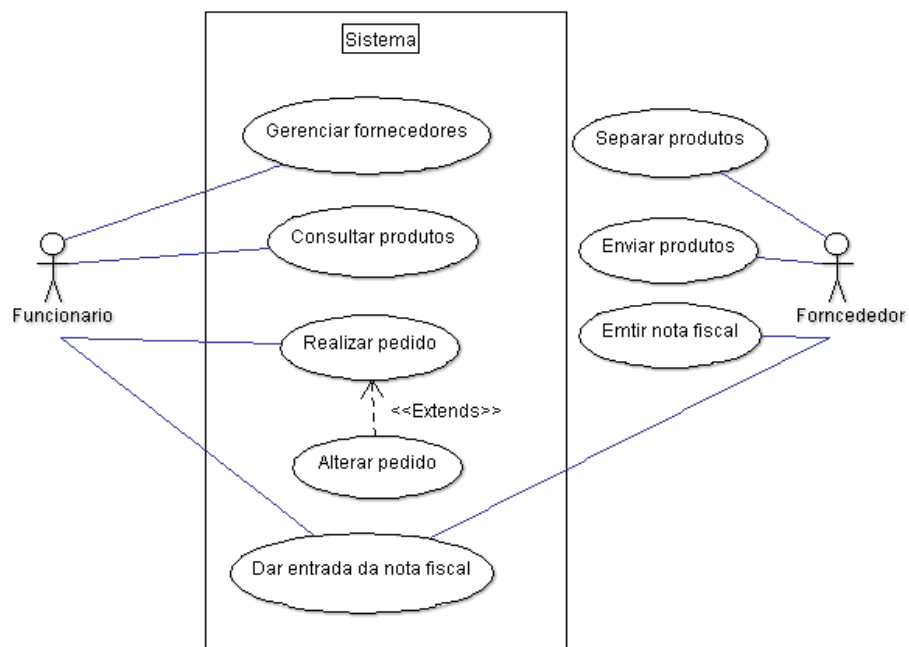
Sistema

Gerenciar fornecedores

Consultar produtos

Realizar pedido

<<Extends>>

Alterar pedido

Dar entrada da nota fiscal

Funcionario

Separar produtos

Enviar produtos

Emtir nota fiscal

Forncededor